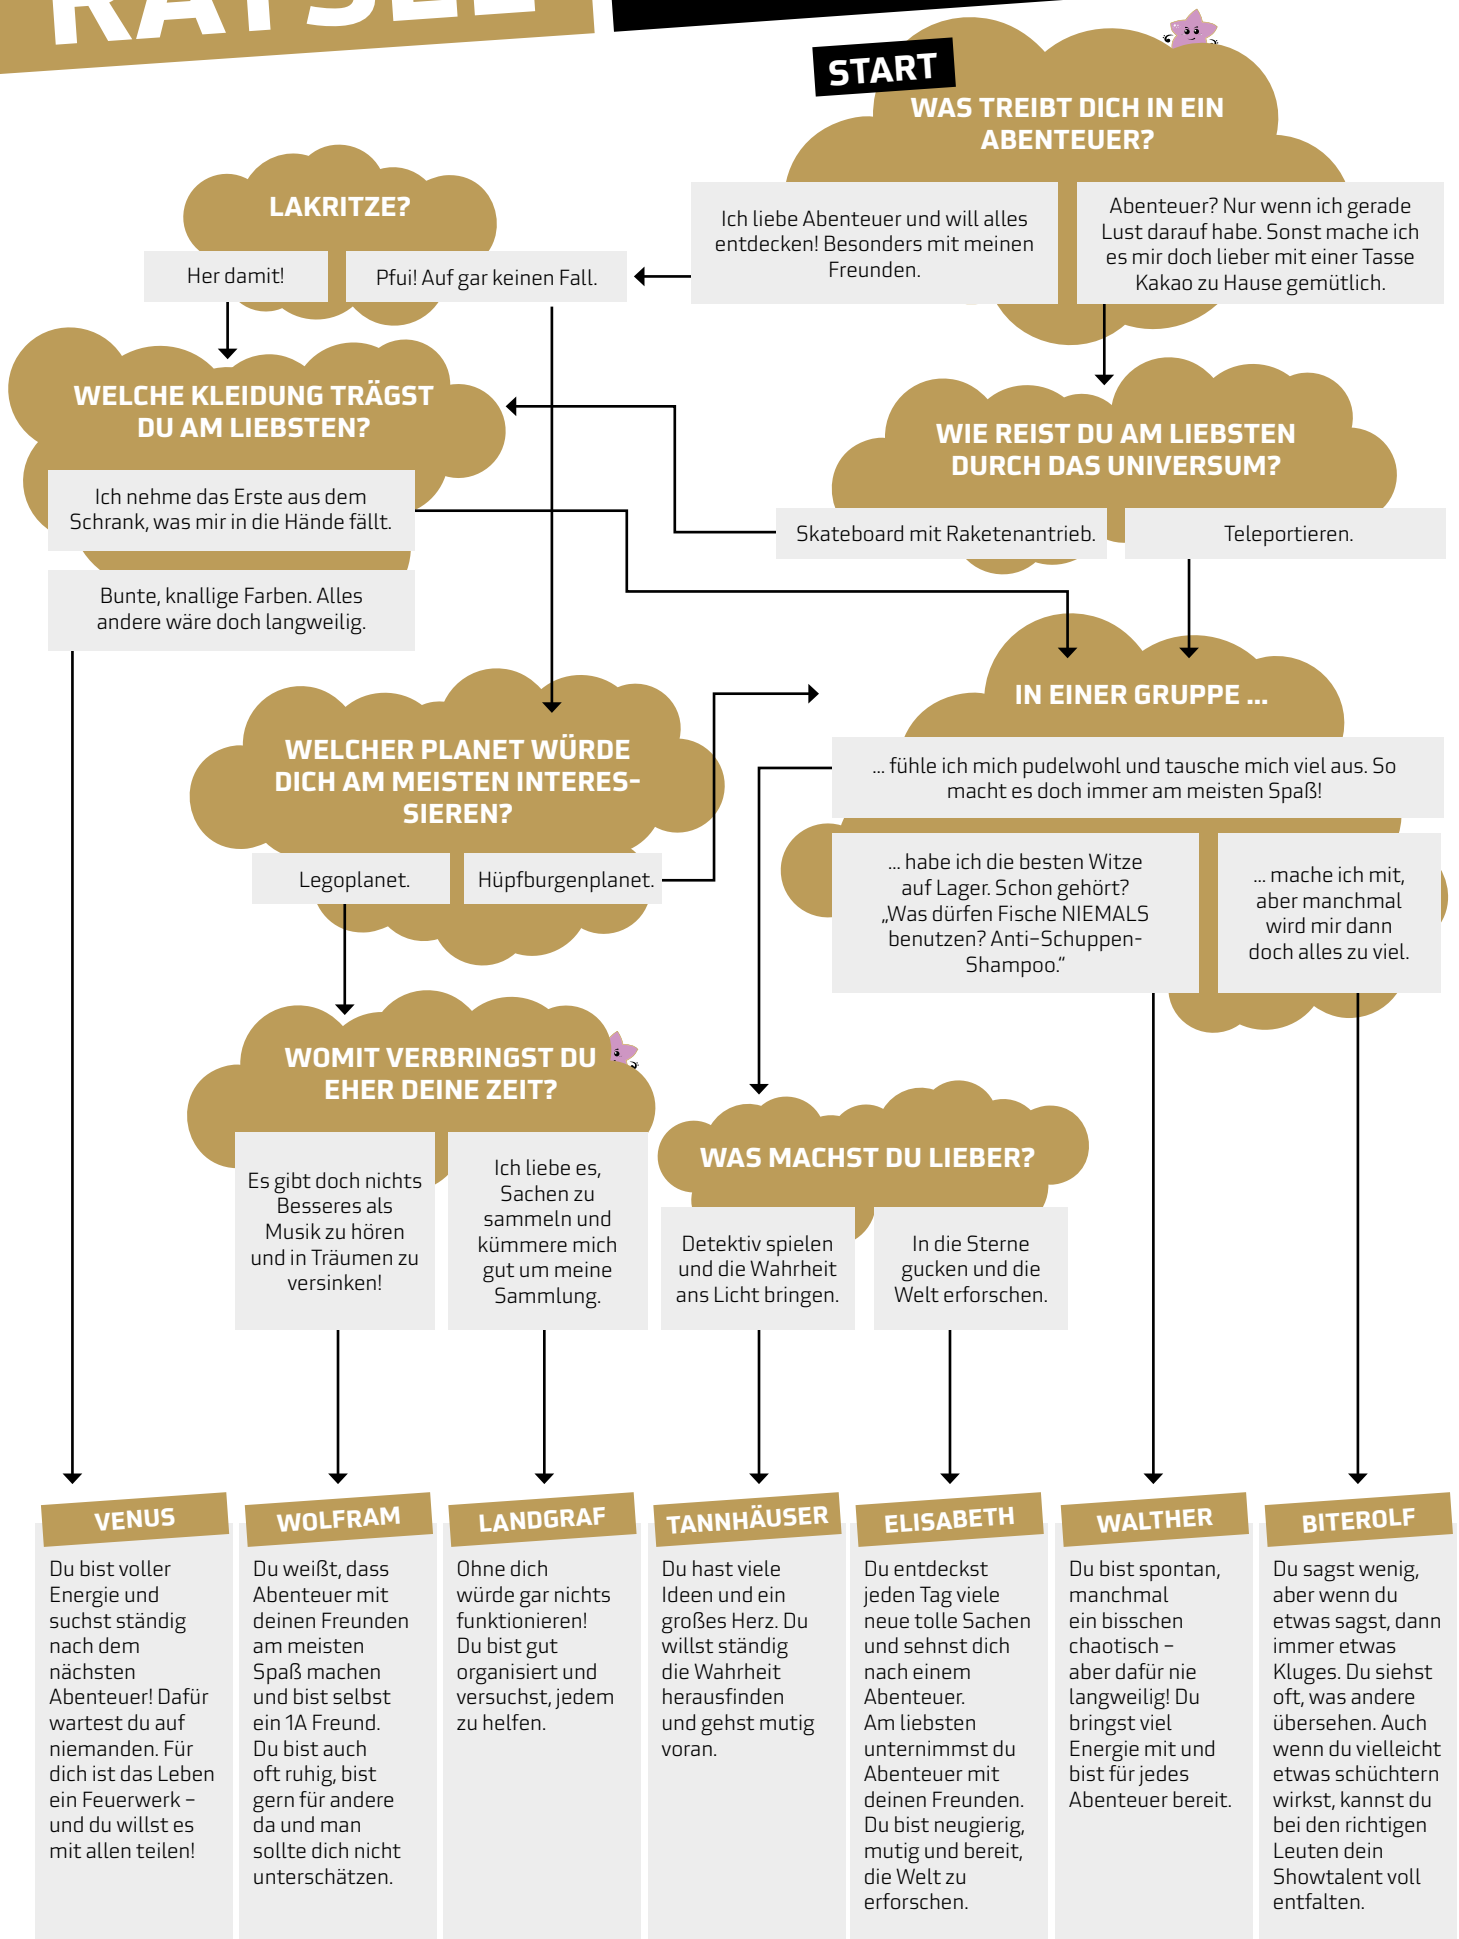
RÄTSEL

START
WAS TREIBT DICH IN EIN ABENTEUER?

Ich liebe Abenteuer und will alles entdecken! Besonders mit meinen Freunden.

Abenteuer? Nur wenn ich gerade Lust darauf habe. Sonst mache ich es mir doch lieber mit einer Tasse Kakao zu Hause gemütlich.

LAKRITZE?

Her damit!

Pfui! Auf gar keinen Fall.

WELCHE KLEIDUNG TRÄGST DU AM LIEBSTEN?

Ich nehme das Erste aus dem Schrank, was mir in die Hände fällt.

Bunte, knallige Farben. Alles andere wäre doch langweilig.

WIE REIST DU AM LIEBSTEN DURCH DAS UNIVERSUM?

Skateboard mit Raketenantrieb.

Teleportieren.

IN EINER GRUPPE ...

... fühle ich mich pudelwohl und tausche mich viel aus. So macht es doch immer am meisten Spaß!

... habe ich die besten Witze auf Lager. Schon gehört? „Was dürfen Fische NIEMALS benutzen? Anti-Schuppen-Shampoo."

... mache ich mit, aber manchmal wird mir dann doch alles zu viel.

WELCHER PLANET WÜRDE DICH AM MEISTEN INTERESSIEREN?

Legoplanet.

Hüpfburgenplanet.

WOMIT VERBRINGST DU EHER DEINE ZEIT?

Es gibt doch nichts Besseres als Musik zu hören und in Träumen zu versinken!

Ich liebe es, Sachen zu sammeln und kümmere mich gut um meine Sammlung.

WAS MACHST DU LIEBER?

Detektiv spielen und die Wahrheit ans Licht bringen.

In die Sterne gucken und die Welt erforschen.

VENUS
Du bist voller Energie und suchst ständig nach dem nächsten Abenteuer! Dafür wartest du auf niemanden. Für dich ist das Leben ein Feuerwerk – und du willst es mit allen teilen!

WOLFRAM
Du weißt, dass Abenteuer mit deinen Freunden am meisten Spaß machen und bist selbst ein 1A Freund. Du bist auch oft ruhig, bist gern für andere da und man sollte dich nicht unterschätzen.

LANDGRAF
Ohne dich würde gar nichts funktionieren! Du bist gut organisiert und versuchst, jedem zu helfen.

TANNHÄUSER
Du hast viele Ideen und ein großes Herz. Du willst ständig die Wahrheit herausfinden und gehst mutig voran.

ELISABETH
Du entdeckst jeden Tag viele neue tolle Sachen und sehnst dich nach einem Abenteuer. Am liebsten unternimmst du Abenteuer mit deinen Freunden. Du bist neugierig, mutig und bereit, die Welt zu erforschen.

WALTHER
Du bist spontan, manchmal ein bisschen chaotisch – aber dafür nie langweilig! Du bringst viel Energie mit und bist für jedes Abenteuer bereit.

BITEROLF
Du sagst wenig, aber wenn du etwas sagst, dann immer etwas Kluges. Du siehst oft, was andere übersehen. Auch wenn du vielleicht etwas schüchtern wirkst, kannst du bei den richtigen Leuten dein Showtalent voll entfalten.